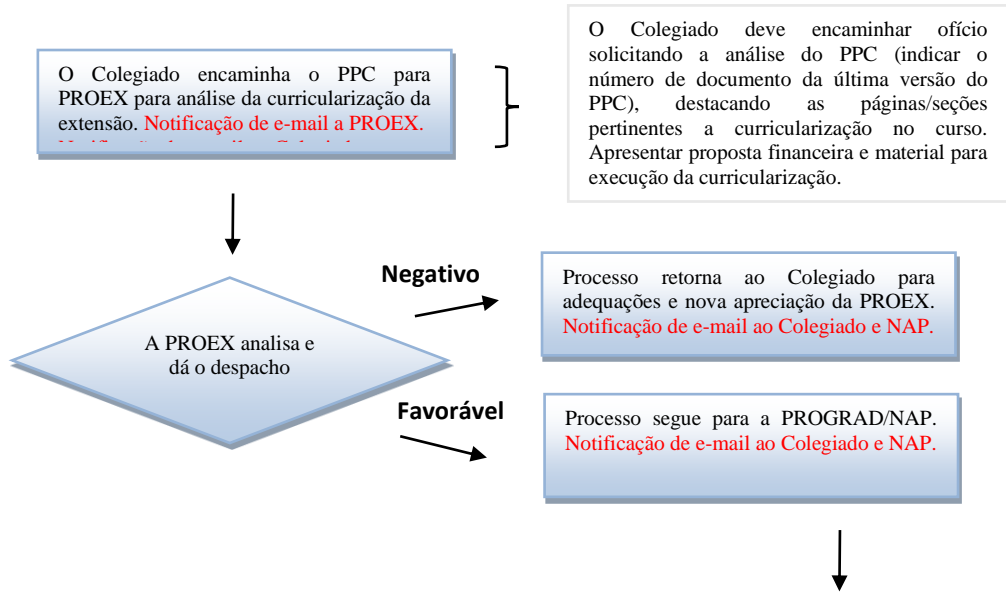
O Colegiado encaminha o PPC para PROEX para análise da curricularização da extensão. Notificação de e-mail a PROEX. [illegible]

O Colegiado deve encaminhar ofício solicitando a análise do PPC (indicar o número de documento da última versão do PPC), destacando as páginas/seções pertinentes a curricularização no curso. Apresentar proposta financeira e material para execução da curricularização.

A PROEX analisa e dá o despacho

Negativo

Processo retorna ao Colegiado para adequações e nova apreciação da PROEX. Notificação de e-mail ao Colegiado e NAP.

Favorável

Processo segue para a PROGRAD/NAP. Notificação de e-mail ao Colegiado e NAP.